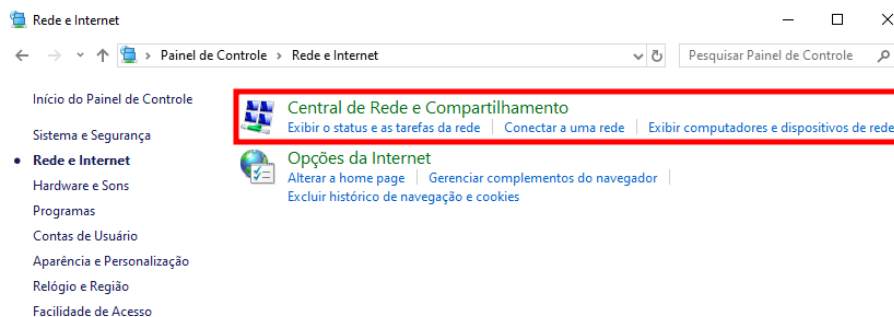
Rede e Internet

Painel de Controle > Rede e Internet

Pesquisar Painel de Controle

Início do Painel de Controle

Sistema e Segurança

Rede e Internet

Hardware e Sons

Programas

Contas de Usuário

Aparência e Personalização

Relógio e Região

Facilidade de Acesso

Central de Rede e Compartilhamento

Exibir o status e as tarefas da rede | Conectar a uma rede | Exibir computadores e dispositivos de rede

Opções da Internet

Alterar a home page | Gerenciar complementos do navegador | Excluir histórico de navegação e cookies